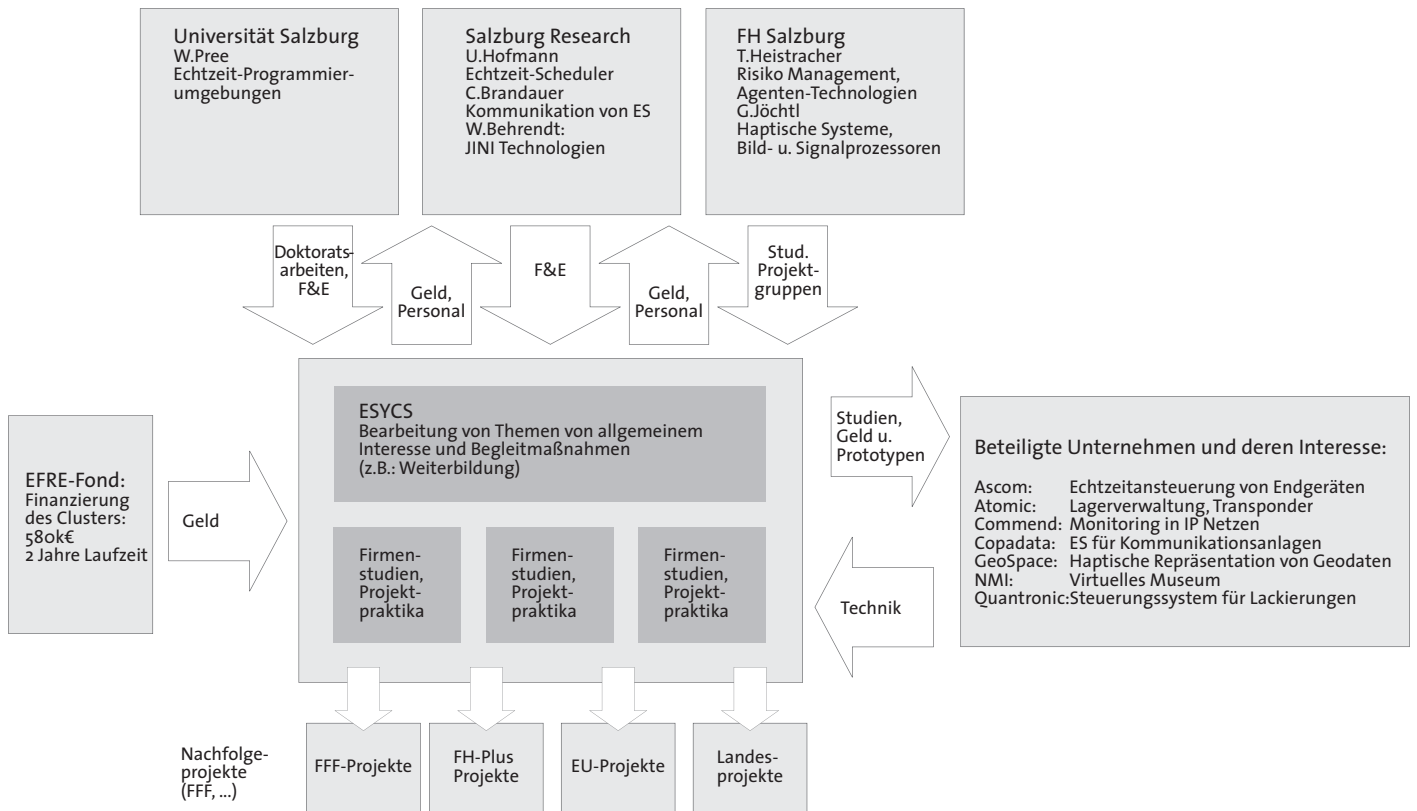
Universität Salzburg
W.Pree
Echtzeit-Programmierumgebungen

Salzburg Research
U.Hofmann
Echtzeit-Scheduler
C.Brandauer
Kommunikation von ES
W.Behrendt:
JINI Technologien

FH Salzburg
T.Heistracher
Risiko Management, Agenten-Technologien
G.Jöchtl
Haptische Systeme, Bild- u. Signalprozessoren

Doktoratsarbeiten, F&E

Geld, Personal

F&E

Geld, Personal

Stud. Projektgruppen

EFRE-Fond:
Finanzierung des Clusters:
580k€
2 Jahre Laufzeit

Geld

ESYCS
Bearbeitung von Themen von allgemeinem Interesse und Begleitmaßnahmen
(z.B.: Weiterbildung)

Firmenstudien, Projektpraktika

Firmenstudien, Projektpraktika

Firmenstudien, Projektpraktika

Studien, Geld u. Prototypen

Technik

Beteiligte Unternehmen und deren Interesse:

Ascom: Echtzeitansteuerung von Endgeräten
Atomic: Lagerverwaltung, Transponder
Commend: Monitoring in IP Netzen
Copadata: ES für Kommunikationsanlagen
GeoSpace: Haptische Repräsentation von Geodaten
NMI: Virtuelles Museum
Quantronic:Steuerungssystem für Lackierungen

Nachfolgeprojekte (FFF, ...)

FFF-Projekte

FH-Plus Projekte

EU-Projekte

Landesprojekte